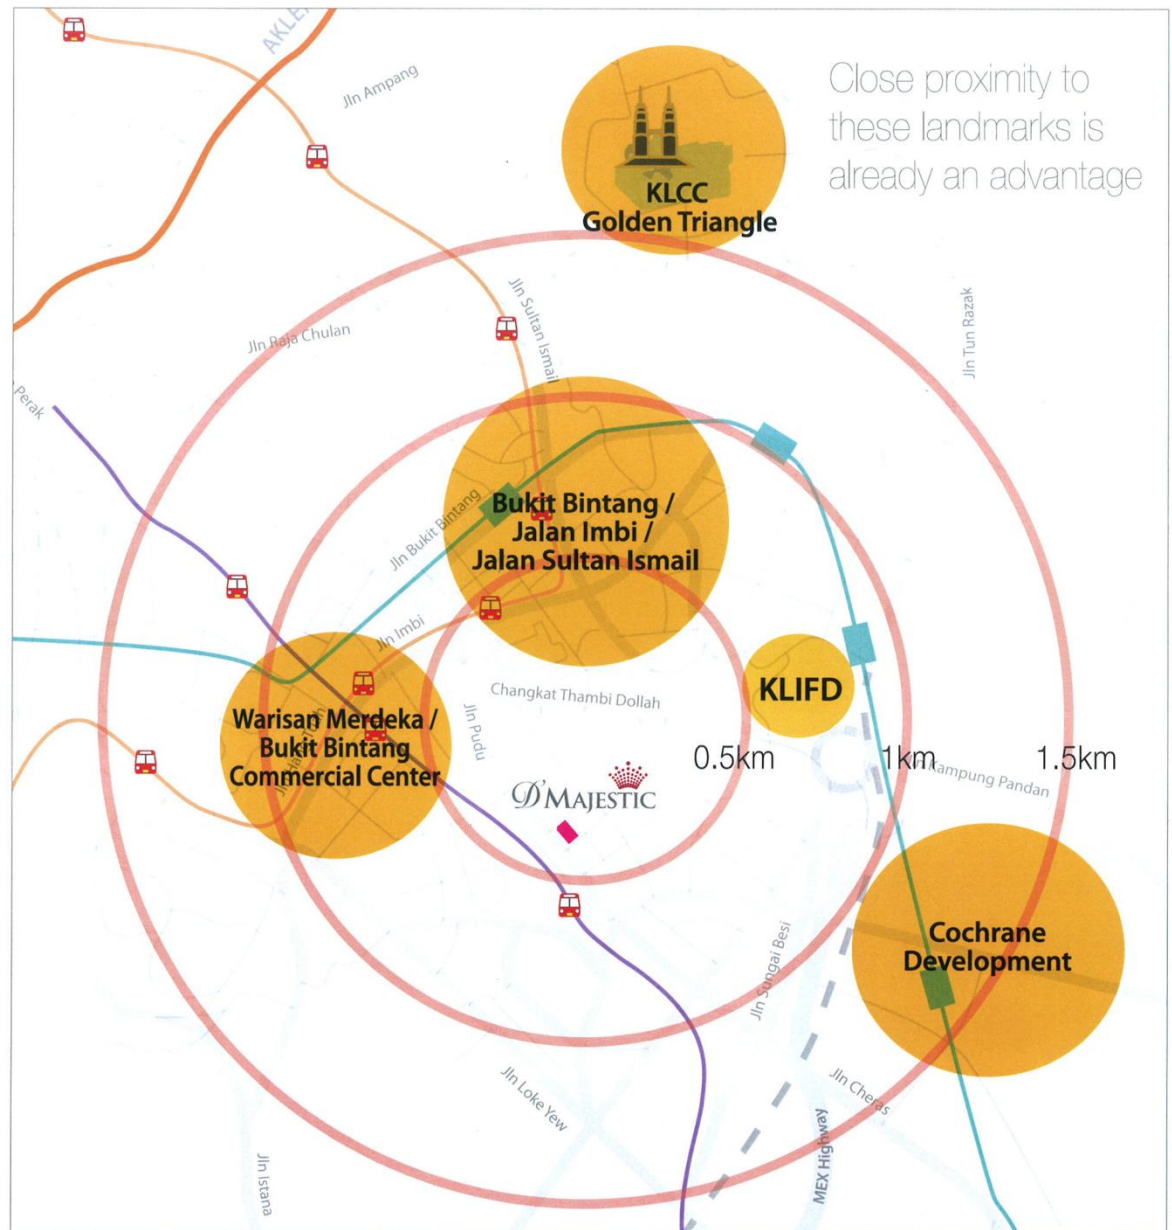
Close proximity to these landmarks is already an advantage

AKLEH

Jln Ampang

KLCC Golden Triangle

Jln Sultan Ismail

Jln Raja Chulan

Jln Tun Razak

Perak

Bukit Bintang / Jalan Imbi / Jalan Sultan Ismail

Jln Bukit Bintang

Jln Imbi

Changkat Thambi Dollah

KLIFD

Warisan Merdeka / Bukit Bintang Commercial Center

Jln Hang Tuah

Jln Pudu

D'MAJESTIC

0.5km

1km

1.5km

Jln Kampung Pandan

Cochrane Development

Jln Sungai Besi

Jln Loke Yew

Jln Cheras

MEX Highway

Jln Istana